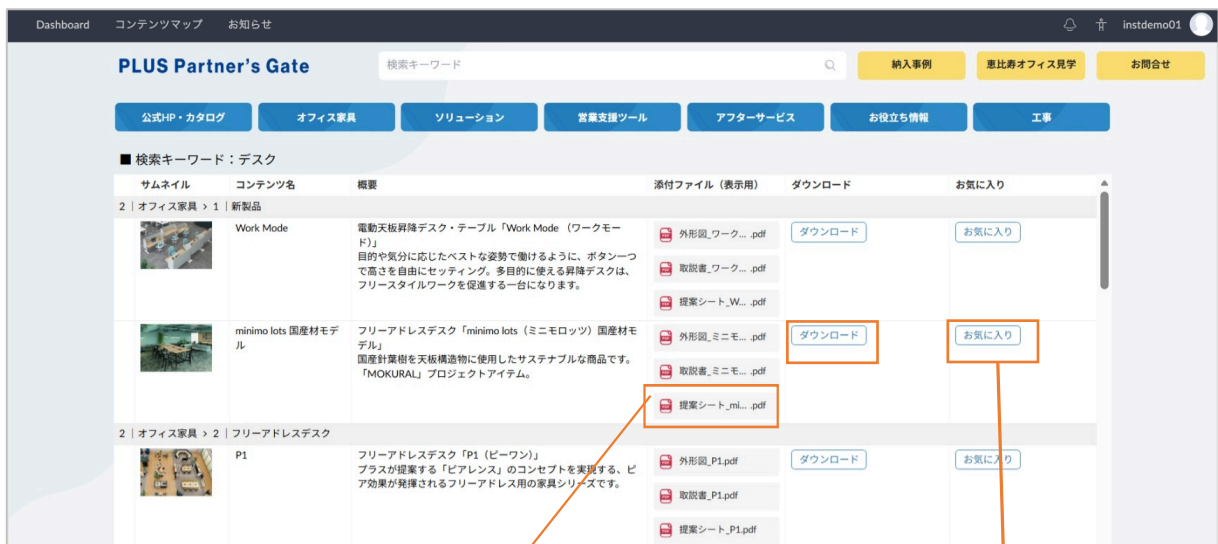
Dashboard コンテンツマップ お知らせ

instdemo01

PLUS Partner's Gate

検索キーワード

納入事例 恵比寿オフィス見学 お問合せ

公式HP・カタログ オフィス家具 ソリューション 営業支援ツール アフターサービス お役立ち情報 工事

■ 検索キーワード：デスク

| サムネイル | コンテンツ名 | 概要 | 添付ファイル（表示用） | ダウンロード | お気に入り |
|---|---|---|---|---|---|
| 2｜オフィス家具 > 1｜新製品 | | | | | |
| | Work Mode | 電動天板昇降デスク・テーブル「Work Mode（ワークモード）」 目的や気分に応じたベストな姿勢で働けるように、ボタン一つで高さを自由にセッティング。多目的に使える昇降デスクは、フリースタイルワークを促進する一台になります。 | 外形図_ワーク... .pdf 取説書_ワーク... .pdf 提案シート_W... .pdf | ダウンロード | お気に入り |
| | minimo lots 国産材モデル | フリーアドレスデスク「minimo lots（ミニモロッツ）国産材モデル」 国産針葉樹を天板構造物に使用したサステナブルな商品です。「MOKURAL」プロジェクトアイテム。 | 外形図_ミニモ... .pdf 取説書_ミニモ... .pdf 提案シート_mi... .pdf | ダウンロード | お気に入り |
| 2｜オフィス家具 > 2｜フリーアドレスデスク | | | | | |
| | P1 | フリーアドレスデスク「P1（ピーワン）」 プラスが提案する「ピアレンス」のコンセプトを実現する、ピア効果が発揮されるフリーアドレス用の家具シリーズです。 | 外形図_P1.pdf 取説書_P1.pdf 提案シート_P1.pdf | ダウンロード | お気に入り |